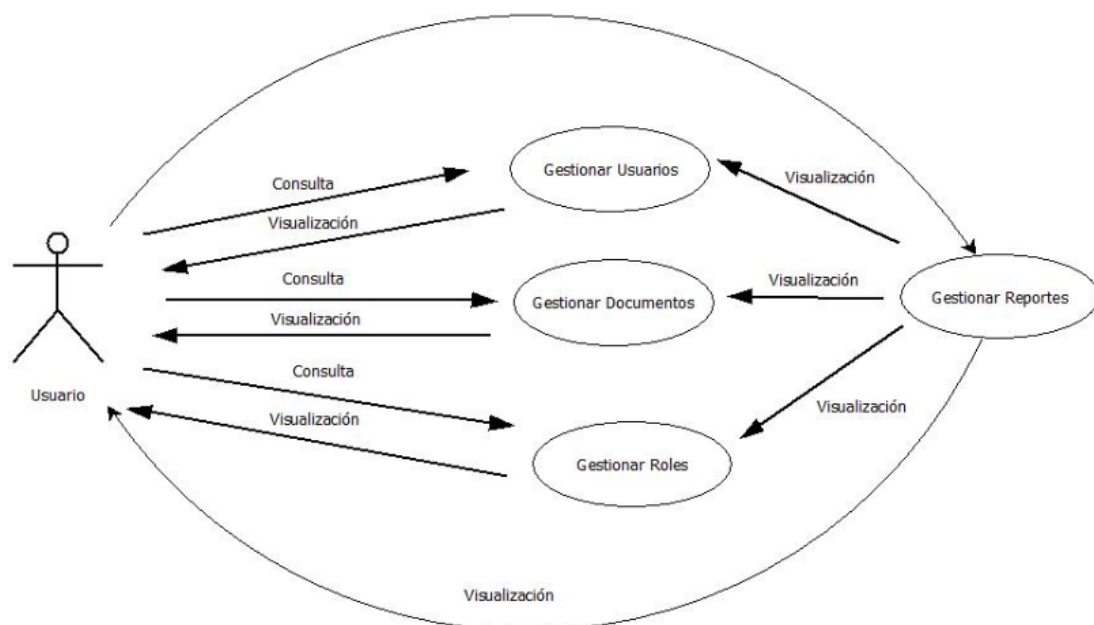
Gestionar Usuarios

Consulta

Visualización

Visualización

Consulta

Visualización

Gestionar Documentos

Visualización

Gestionar Reportes

Usuario

Consulta

Visualización

Visualización

Gestionar Roles

Visualización